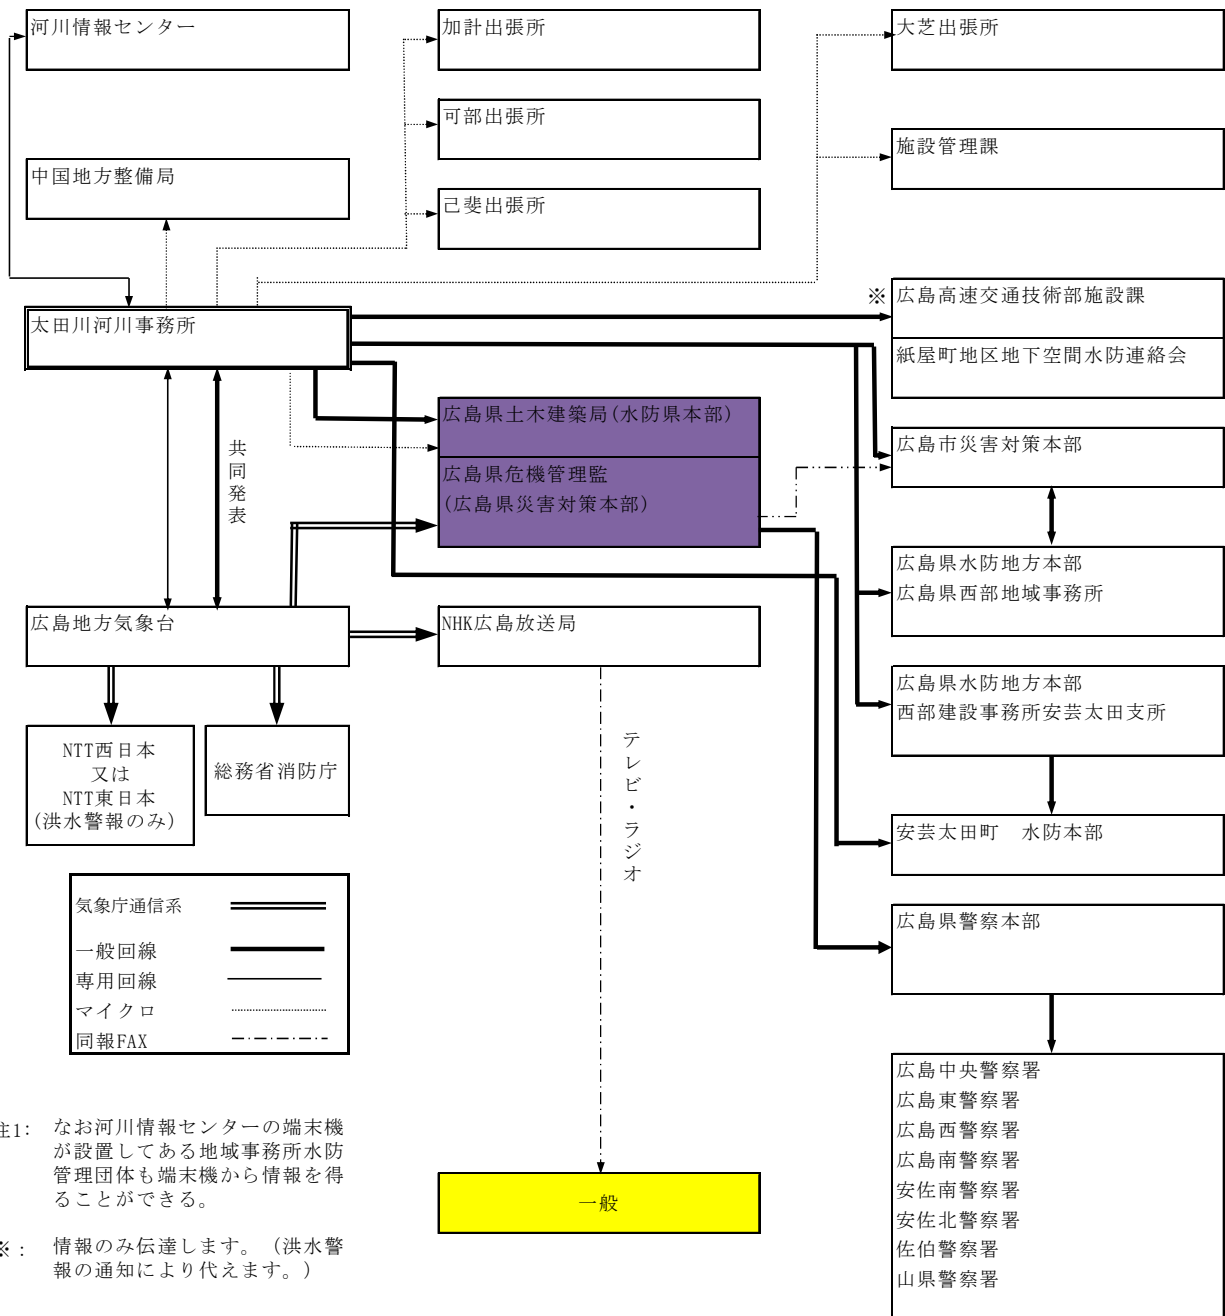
河川情報センター

加計出張所

可部出張所

己斐出張所

大芝出張所

施設管理課

中国地方整備局

太田川河川事務所

※ 広島高速交通技術部施設課

紙屋町地区地下空間水防連絡会

広島県土木建築局(水防県本部)

広島県危機管理監
(広島県災害対策本部)

共同発表

広島市災害対策本部

広島県水防地方本部
広島県西部地域事務所

広島地方気象台

NHK広島放送局

広島県水防地方本部
西部建設事務所安芸太田支所

NTT西日本
又は
NTT東日本
(洪水警報のみ)

総務省消防庁

テレビ・ラジオ

安芸太田町　水防本部

| 気象庁通信系 | |
|---|---|
| 一般回線 | |
| 専用回線 | |
| マイクロ | |
| 同報FAX | |

広島県警察本部

広島中央警察署
広島東警察署
広島西警察署
広島南警察署
安佐南警察署
安佐北警察署
佐伯警察署
山県警察署

注1: なお河川情報センターの端末機が設置してある地域事務所水防管理団体も端末機から情報を得ることができる。

※: 情報のみ伝達します。（洪水警報の通知により代えます。）

一般